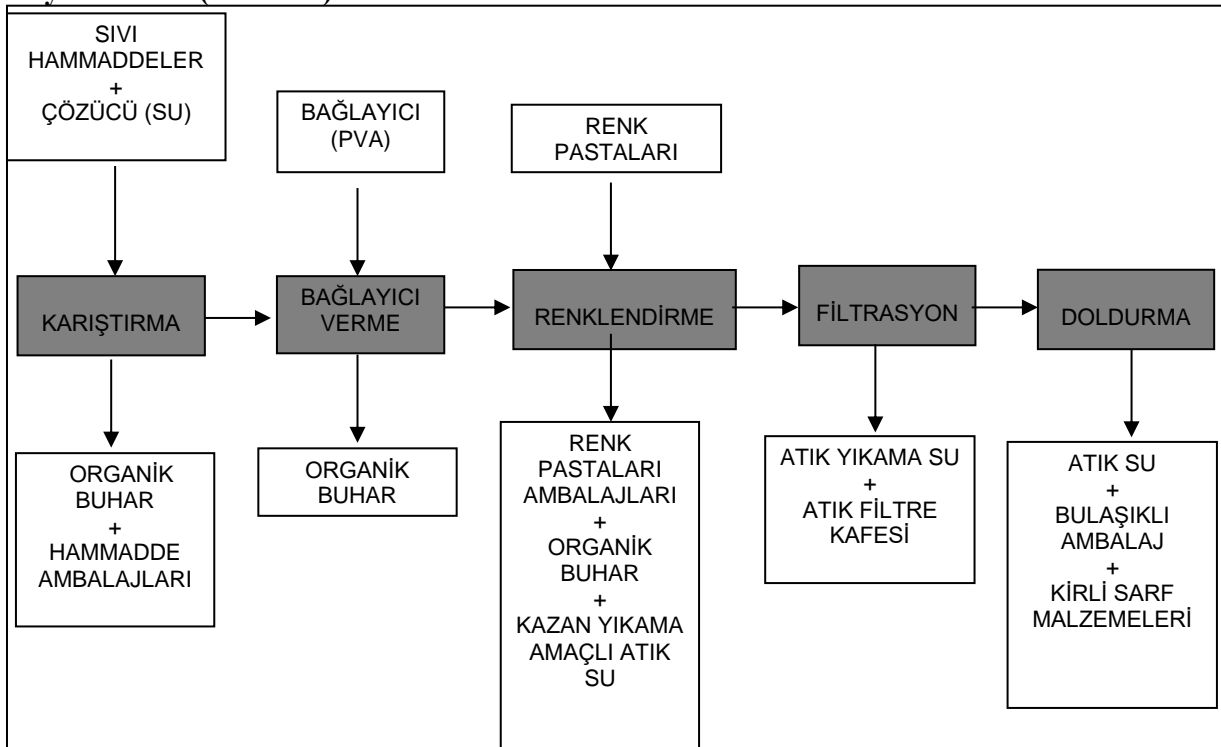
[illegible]

SIVI HAMMADDELER + ÇÖZÜCÜ (SU)

BAĞLAYICI (PVA)

RENK PASTALARI

KARIŞTIRMA

BAĞLAYICI VERME

RENKLENDİRME

FİLTRASYON

DOLDURMA

ORGANİK BUHAR + HAMMADDE AMBALAJLARI

ORGANİK BUHAR

RENK PASTALARI AMBALAJLARI + ORGANİK BUHAR + KAZAN YIKAMA AMAÇLI ATIK SU

ATIK YIKAMA SU + ATIK FİLTRE KAFESİ

ATIK SU + BULAŞIKLI AMBALAJ + KİRLİ SARF MALZEMELERİ